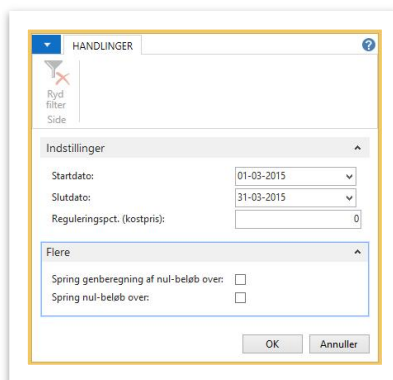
HANDLINGER

Ryd filter

Side

Indstillinger

Startdato: 01-03-2015

Slutdato: 31-03-2015

Reguleringspct. (kostpris): 0

Flere

Spring genberegning af nul-beløb over:

Spring nul-beløb over:

OK

Annuller